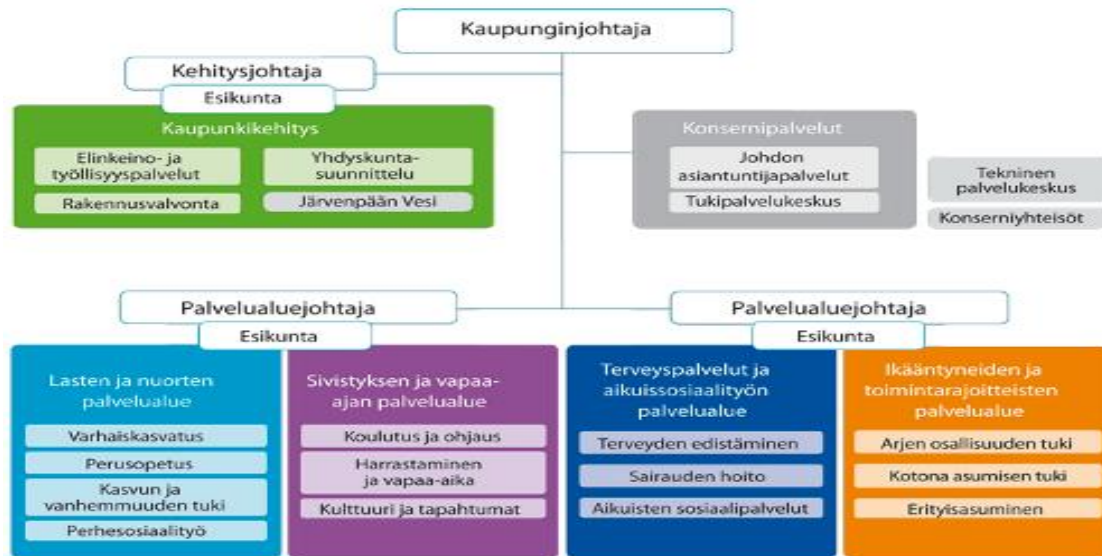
Kaupunginjohtaja

Kehitysjohtaja

Esikunta

Kaupunkikehitys

Elinkeino- ja työllisyyspalvelut

Yhdyskuntasuunnittelu

Rakennusvalvonta

Järvenpään Vesi

Konsernipalvelut

Johdon asiantuntijapalvelut

Tukipalvelukeskus

Tekninen palvelukeskus

Konserniyhteisöt

Palvelualuejohtaja

Esikunta

Palvelualuejohtaja

Esikunta

Lasten ja nuorten palvelualue

Varhaiskasvatus

Perusopetus

Kasvun ja vanhemmuuden tuki

Perhesosiaalityö

Sivistyksen ja vapaa-ajan palvelualue

Koulutus ja ohjaus

Harrastaminen ja vapaa-aika

Kulttuuri ja tapahtumat

Terveyspalvelut ja aikuissosiaalityön palvelualue

Terveyden edistäminen

Sairauden hoito

Aikuisten sosiaalipalvelut

Ikääntyneiden ja toimintarajoitteisten palvelualue

Arjen osallisuuden tuki

Kotona asumisen tuki

Erityisasuminen